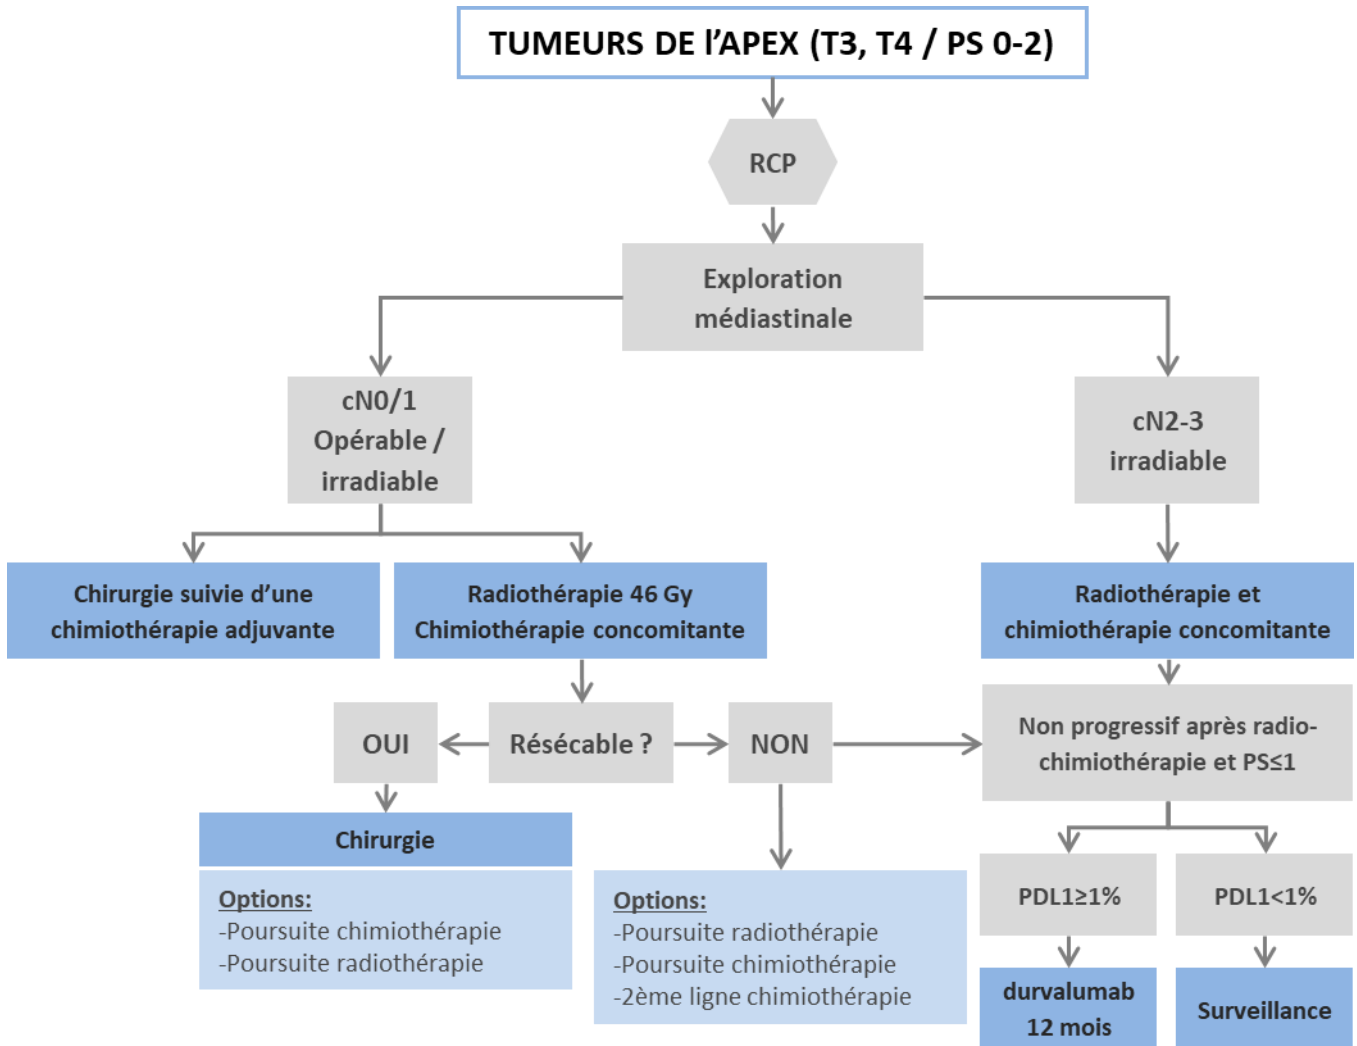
TUMEURS DE l'APEX (T3, T4 / PS 0-2)

RCP

Exploration médiastinale

cN0/1
Opérable / irradiable

cN2-3
irradiable

Chirurgie suivie d'une chimiothérapie adjuvante

Radiothérapie 46 Gy
Chimiothérapie concomitante

Radiothérapie et chimiothérapie concomitante

OUI

Résécable ?

NON

Non progressif après radio-chimiothérapie et PS≤1

Chirurgie

Options:
-Poursuite chimiothérapie
-Poursuite radiothérapie

Options:
-Poursuite radiothérapie
-Poursuite chimiothérapie
-2ème ligne chimiothérapie

PDL1≥1%

PDL1<1%

durvalumab
12 mois

Surveillance